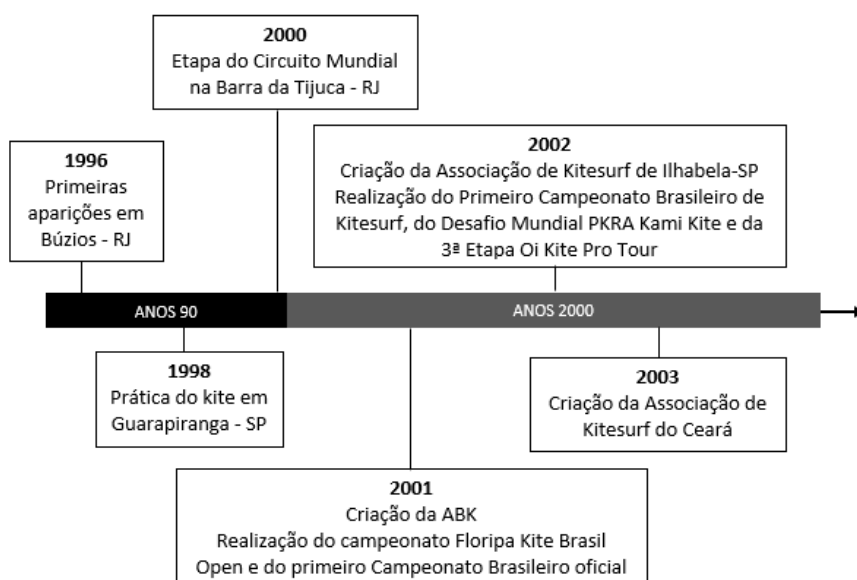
2000
Etapa do Circuito Mundial na Barra da Tijuca - RJ

1996
Primeiras aparições em Búzios - RJ

2002
Criação da Associação de Kitesurf de Ilhabela-SP
Realização do Primeiro Campeonato Brasileiro de Kitesurf, do Desafio Mundial PKRA Kami Kite e da 3ª Etapa Oi Kite Pro Tour

ANOS 90

ANOS 2000

1998
Prática do kite em Guarapiranga - SP

2003
Criação da Associação de Kitesurf do Ceará

2001
Criação da ABK
Realização do campeonato Floripa Kite Brasil Open e do primeiro Campeonato Brasileiro oficial